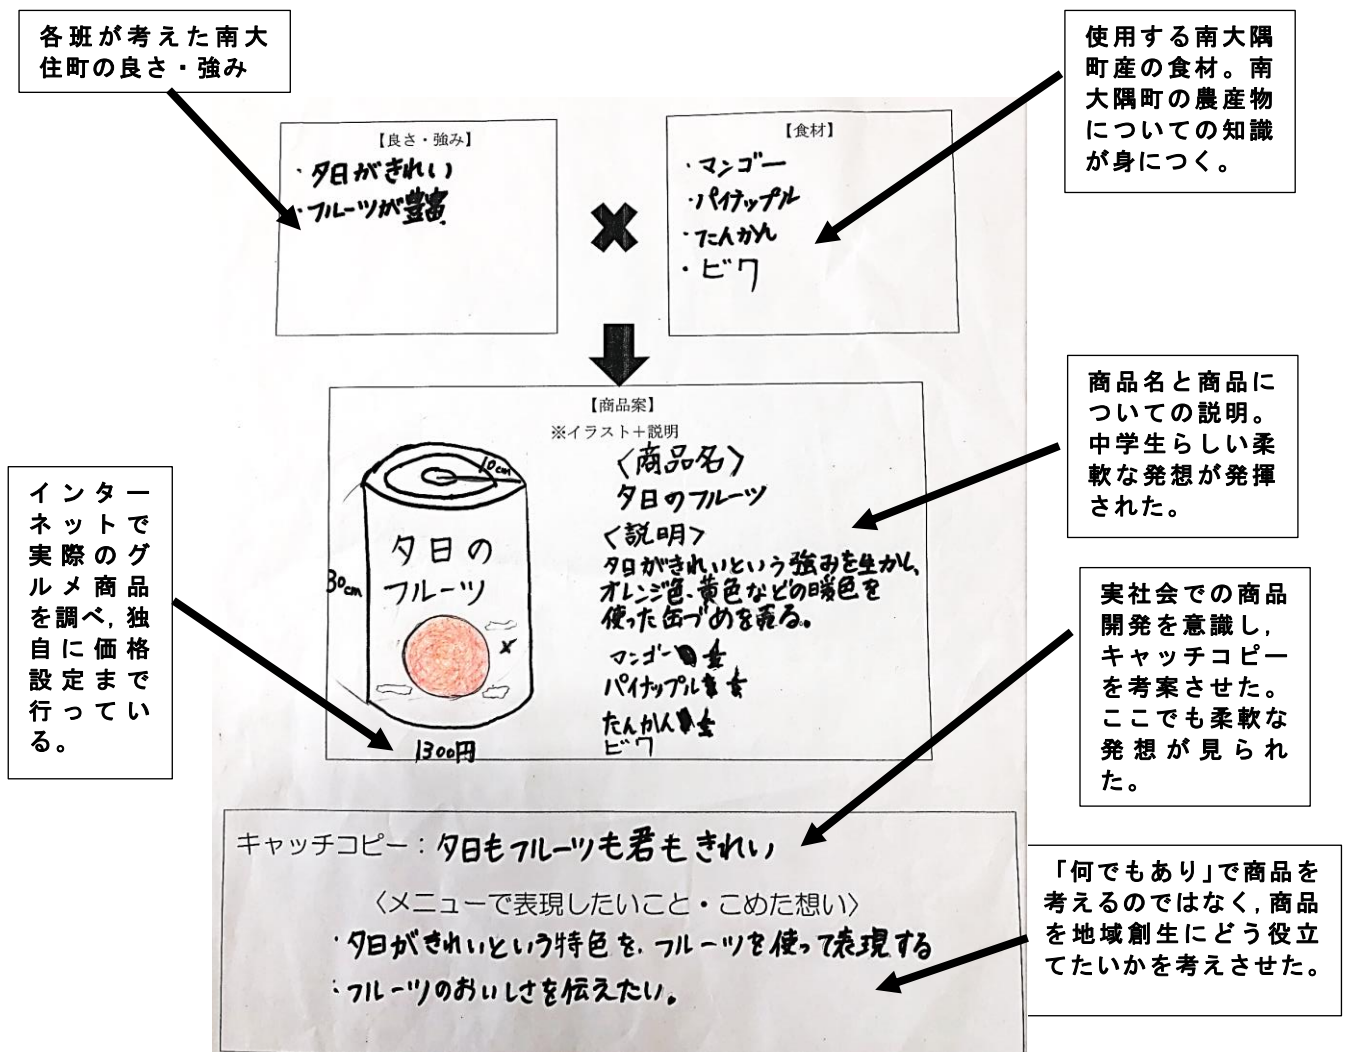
各班が考えた南大住町の良さ・強み

使用する南大隅町産の食材。南大隅町の農産物についての知識が身につく。

【良さ・強み】
・夕日がきれい
・フルーツが豊富

【食材】
・マンゴー
・パイナップル
・たんかん
・ビワ

商品名と商品についての説明。中学生らしい柔軟な発想が発揮された。

インターネットで実際のグルメ商品を調べ，独自に価格設定まで行っている。

【商品案】
※イラスト＋説明

10cm
30cm
夕日のフルーツ
1300円

〈商品名〉
夕日のフルーツ
〈説明〉
夕日がきれいという強みを生かし、オレンジ色、黄色などの暖色を使った缶づめを売る。
マンゴー
パイナップル
たんかん
ビワ

実社会での商品開発を意識し，キャッチコピーを考案させた。ここでも柔軟な発想が見られた。

キャッチコピー：夕日もフルーツも君もきれい

〈メニューで表現したいこと・こめた想い〉
・夕日がきれいという特色を、フルーツを使って表現する
・フルーツのおいしさを伝えたい。

「何でもあり」で商品を考えるのではなく，商品を地域創生にどう役立てたいかを考えさせた。